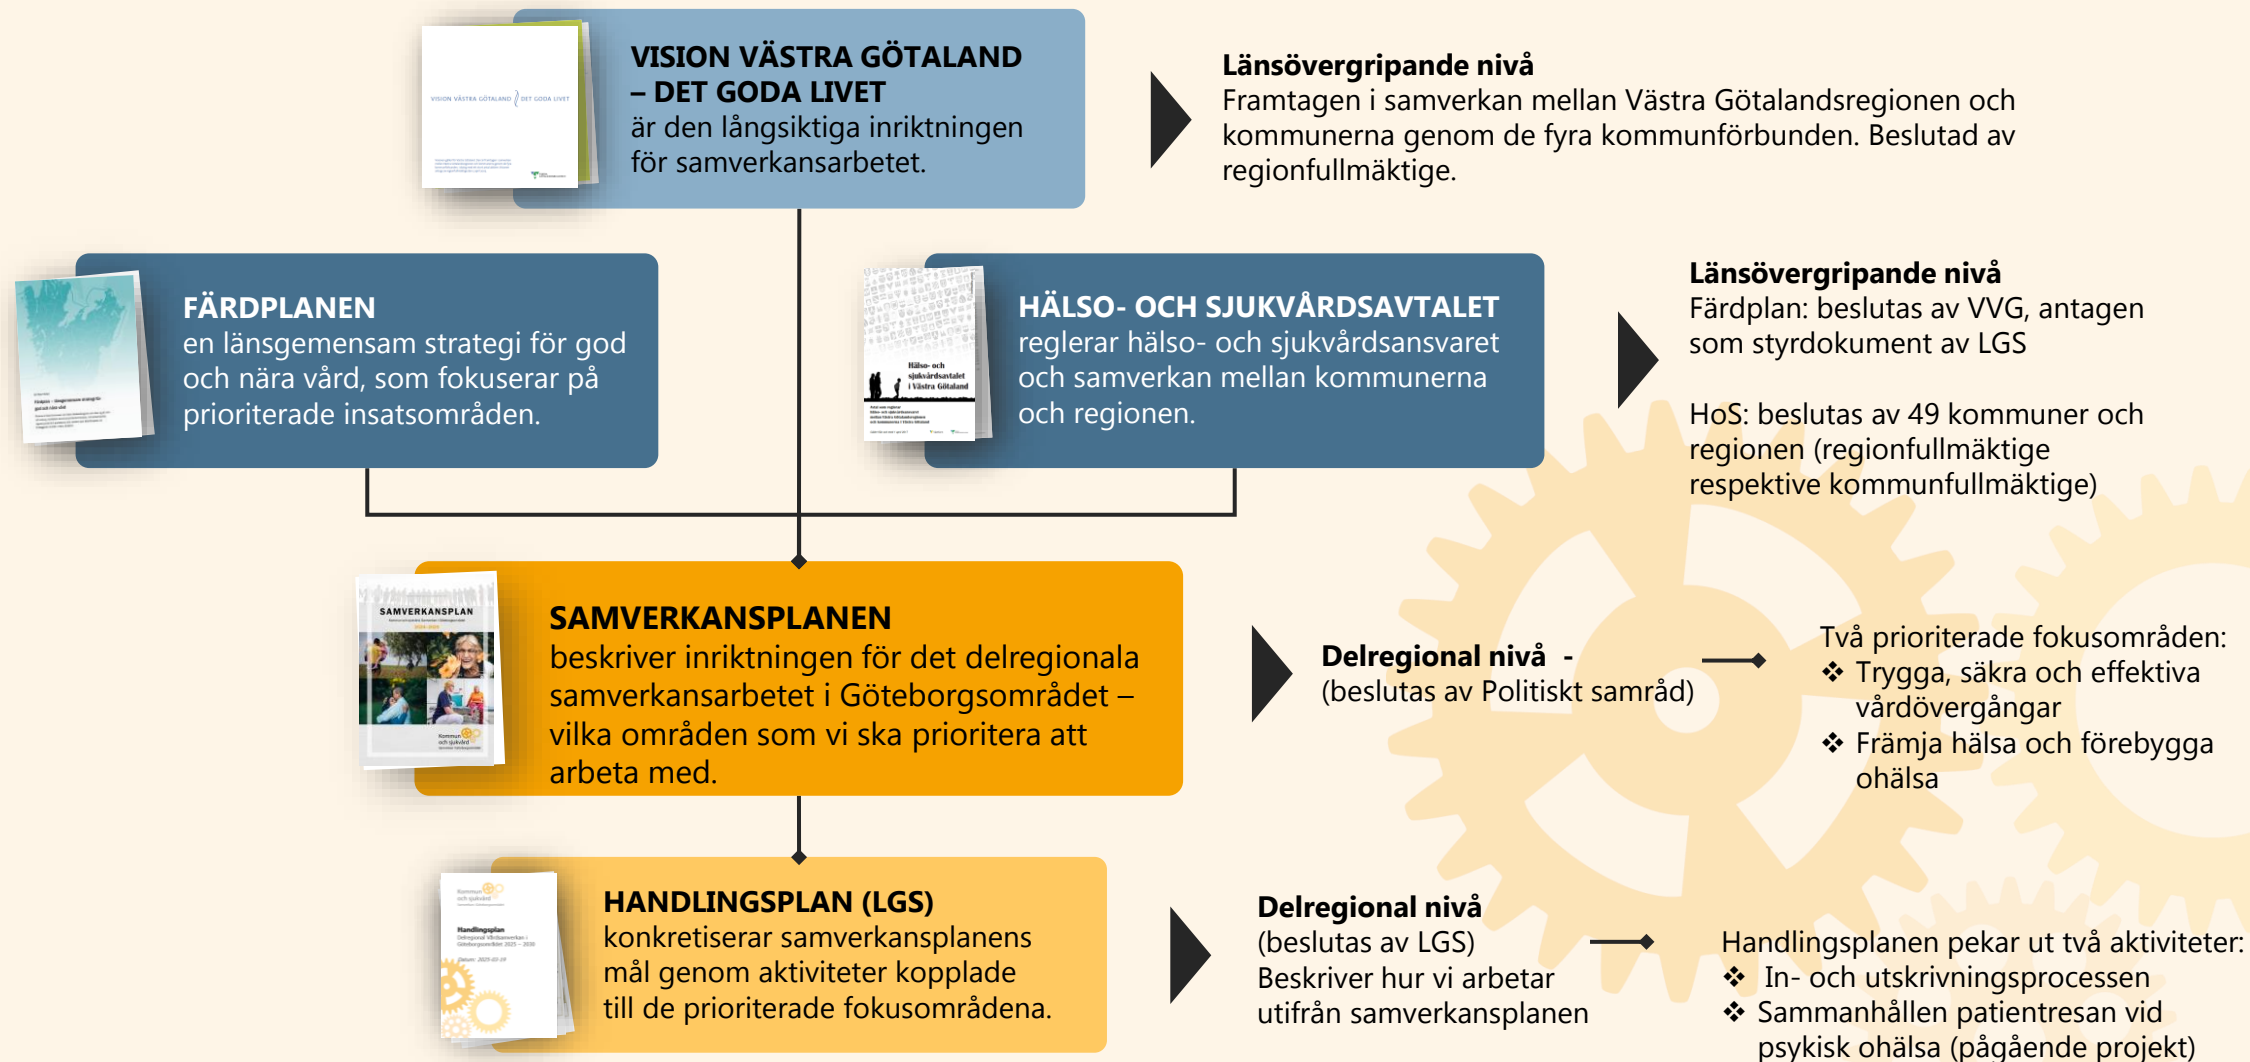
VISION VÄSTRA GÖTALAND – DET GODA LIVET
är den långsiktiga inriktningen för samverkansarbetet.

Länsövergripande nivå
Framtagen i samverkan mellan Västra Götalandsregionen och kommunerna genom de fyra kommunförbunden. Beslutad av regionfullmäktige.

FÄRDPLANEN
en länsgemensam strategi för god och nära vård, som fokuserar på prioriterade insatsområden.

HÄLSO- OCH SJUKVÅRDSAVTALET
reglerar hälso- och sjukvårdsansvaret och samverkan mellan kommunerna och regionen.

Länsövergripande nivå
Färdplan: beslutas av VVG, antagen som styrdokument av LGS

HoS: beslutas av 49 kommuner och regionen (regionfullmäktige respektive kommunfullmäktige)

SAMVERKANSPLANEN
beskriver inriktningen för det delregionala samverkansarbetet i Göteborgsområdet – vilka områden som vi ska prioritera att arbeta med.

Delregional nivå -
(beslutas av Politiskt samråd)

Två prioriterade fokusområden:
❖ Trygga, säkra och effektiva vårdövergångar
❖ Främja hälsa och förebygga ohälsa

HANDLINGSPLAN (LGS)
konkretiserar samverkansplanens mål genom aktiviteter kopplade till de prioriterade fokusområdena.

Delregional nivå
(beslutas av LGS)
Beskriver hur vi arbetar utifrån samverkansplanen

Handlingsplanen pekar ut två aktiviteter:
❖ In- och utskrivningsprocessen
❖ Sammanhållen patientresan vid psykisk ohälsa (pågående projekt)